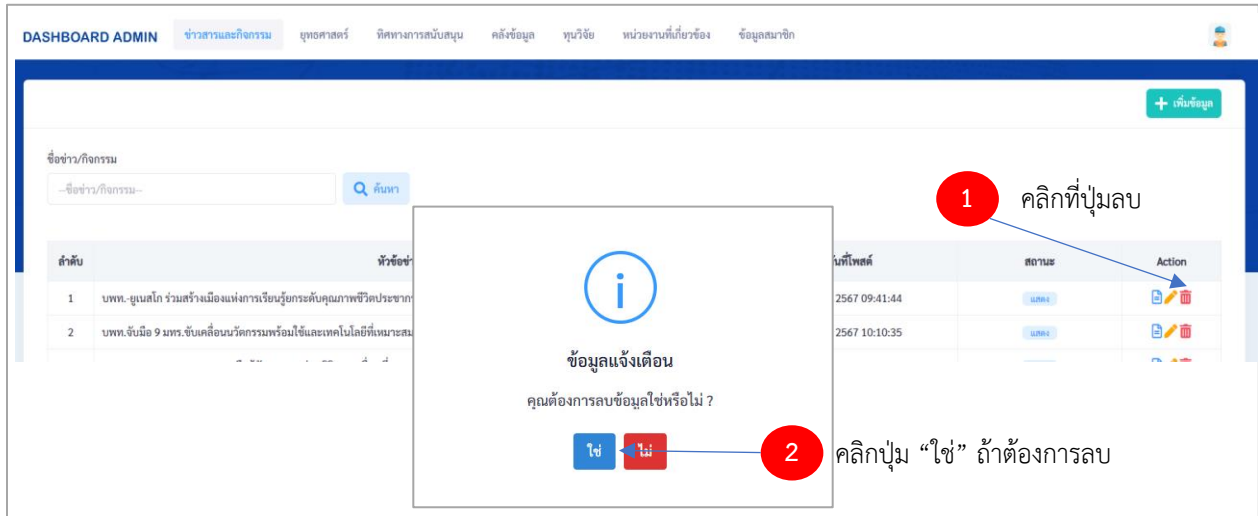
DASHBOARD ADMIN ข่าวสารและกิจกรรม ยุทธศาสตร์ ทิศทางการสนับสนุน คลังข้อมูล ทุนวิจัย หน่วยงานที่เกี่ยวข้อง ข้อมูลสมาชิก

+ เพิ่มข้อมูล

ชื่อข่าว/กิจกรรม

--ชื่อข่าว/กิจกรรม--

ค้นหา

1 คลิกที่ปุ่มลบ

| ลำดับ | หัวข้อข่า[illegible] | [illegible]นที่โพสต์ | สถานะ | Action |
|---|---|---|---|---|
| 1 | บพท.-ยูเนสโก ร่วมสร้างเมืองแห่งการเรียนรู้ยกระดับคุณภาพชีวิตประชาก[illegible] | 2567 09:41:44 | แสดง | |
| 2 | บพท.จับมือ 9 มทร.ขับเคลื่อนนวัตกรรมพร้อมใช้และเทคโนโลยีที่เหมาะสม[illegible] | 2567 10:10:35 | แสดง | |

i

ข้อมูลแจ้งเตือน

คุณต้องการลบข้อมูลใช่หรือไม่ ?

ใช่ ไม่

2 คลิกปุ่ม “ใช่” ถ้าต้องการลบ